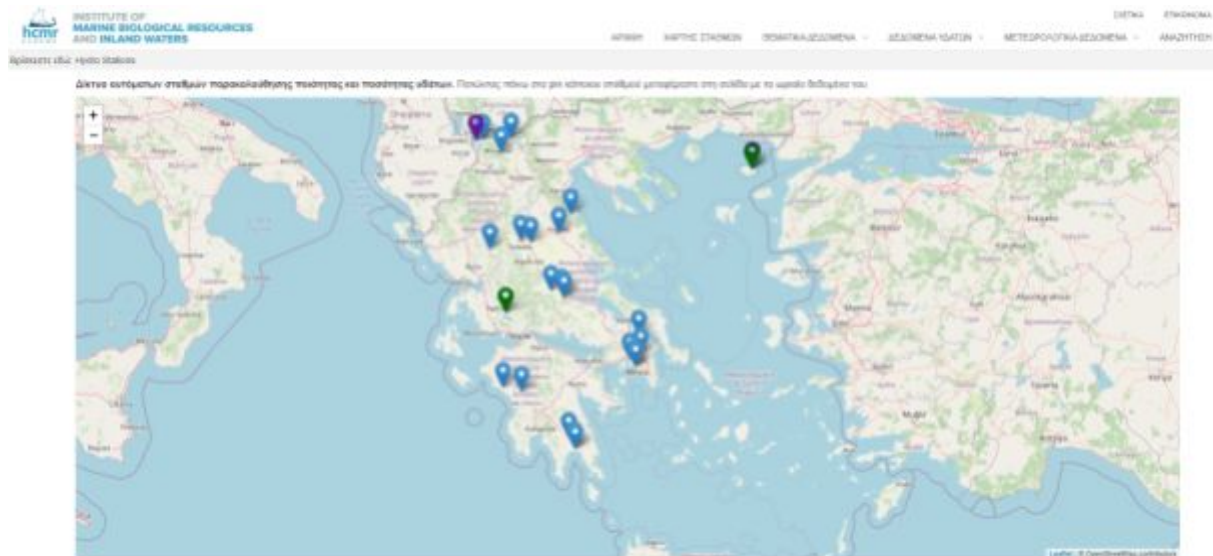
hcmr

INSTITUTE OF
MARINE BIOLOGICAL RESOURCES
AND INLAND WATERS

ΣΧΕΤΙΚΑ ΕΠΙΚΟΙΝΩΝΙΑ

ΑΡΧΙΚΗ ΧΑΡΤΗΣ ΣΤΑΘΜΩΝ ΙΣΤΟΡΙΚΑ ΔΕΔΟΜΕΝΑ ΔΕΔΟΜΕΝΑ ΥΔΑΤΩΝ ΜΕΤΕΩΡΟΛΟΓΙΚΑ ΔΕΔΟΜΕΝΑ ΑΝΑΖΗΤΗΣΗ

Βρίσκεστε εδώ: Hydro Stations

Δίκτυο αυτόματων σταθμών παρακολούθησης ποιότητας και ποσότητας υδάτων. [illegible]

+
−

Leaflet | © OpenStreetMap contributors